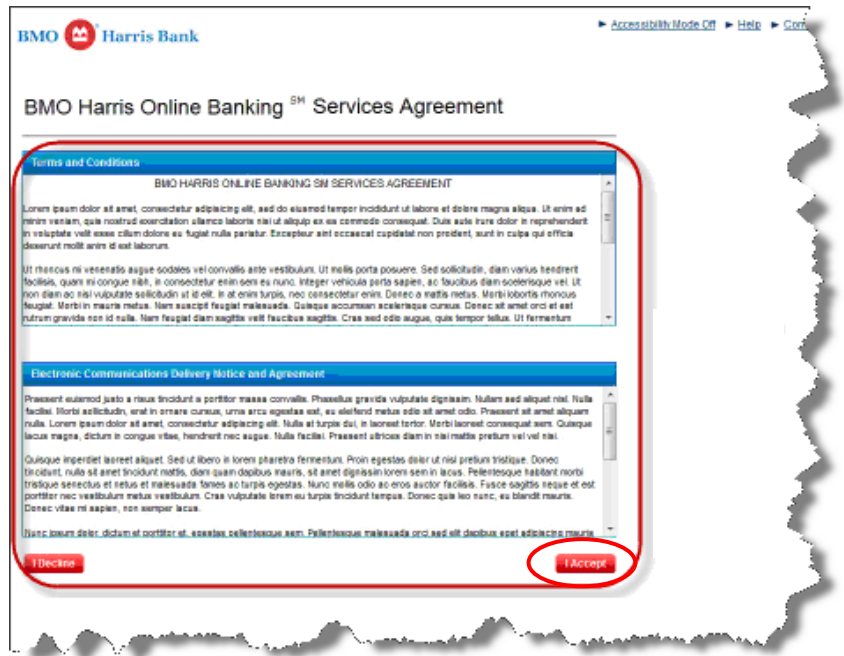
BMO Harris Bank

► Accessibility Mode Off ► Help ► Con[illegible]

BMO Harris Online Banking $^{SM}$ Services Agreement

Terms and Conditions

BMO HARRIS ONLINE BANKING SM SERVICES AGREEMENT

Lorem ipsum dolor sit amet, consectetur adipiscing elit, sed do eiusmod tempor incididunt ut labore et dolore magna aliqua. Ut enim ad minim veniam, quis nostrud exercitation ullamco laboris nisi ut aliquip ex ea commodo consequat. Duis aute irure dolor in reprehenderit in voluptate velit esse cillum dolore eu fugiat nulla pariatur. Excepteur sint occaecat cupidatat non proident, sunt in culpa qui officia deserunt mollit anim id est laborum.

Ut rhoncus mi venenatis augue sodales vel convallis ante vestibulum. Ut mollis porta posuere. Sed sollicitudin, diam varius hendrerit facilisis, quam mi congue nibh, in consectetur enim sem eu nunc. Integer vehicula porta sapien, ac faucibus diam scelerisque vel. Ut non diam ac nisl vulputate sollicitudin ut id elit. In at enim turpis, nec consectetur enim. Donec a mattis metus. Morbi lobortis rhoncus feugiat. Morbi in mauris metus. Nam suscipit feugiat malesuada. Quisque accumsan scelerisque cursus. Donec sit amet orci et est rutrum gravida non id nulla. Nam feugiat diam sagittis velit faucibus sagittis. Cras sed odio augue, quis tempor tellus. Ut fermentum

Electronic Communications Delivery Notice and Agreement

Praesent euismod justo a risus tincidunt a porttitor massa convallis. Phasellus gravida vulputate dignissim. Nullam sed aliquet nisl. Nulla facilisi. Morbi sollicitudin, erat in ornare cursus, urna arcu egestas est, eu eleifend metus odio sit amet odio. Praesent sit amet aliquam nulla. Lorem ipsum dolor sit amet, consectetur adipiscing elit. Nulla at turpis dui, in laoreet tortor. Morbi laoreet consequat sem. Quisque lacus magna, dictum in congue vitae, hendrerit nec augue. Nulla facilisi. Praesent ultrices diam in nisi mattis pretium vel vel nisi.

Quisque imperdiet laoreet aliquet. Sed ut libero in lorem pharetra fermentum. Proin egestas dolor ut nisi pretium tristique. Donec tincidunt, nulla sit amet tincidunt mattis, diam quam dapibus mauris, sit amet dignissim lorem sem in lacus. Pellentesque habitant morbi tristique senectus et netus et malesuada fames ac turpis egestas. Nunc mollis odio ac eros auctor facilisis. Fusce sagittis neque et est porttitor nec vestibulum metus vestibulum. Cras vulputate lorem eu turpis tincidunt tempus. Donec quis leo nunc, eu blandit mauris. Donec vitae mi sapien, non semper lacus.

Nunc ipsum dolor, dictum et porttitor et, egestas pellentesque sem. Pellentesque malesuada orci sed elit dapibus eget adipiscing mauris

I Decline

I Accept